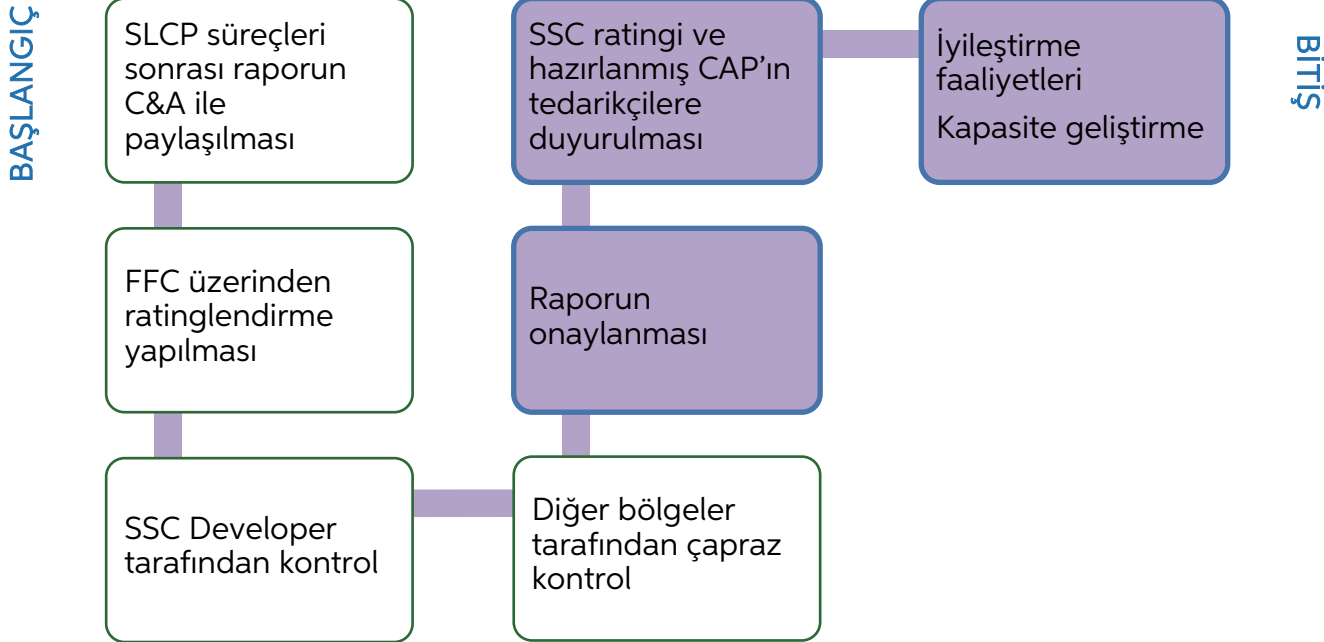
BAŞLANGIÇ

SLCP süreçleri sonrası raporun C&A ile paylaşılması

FFC üzerinden ratinglendirme yapılması

SSC Developer tarafından kontrol

Diğer bölgeler tarafından çapraz kontrol

Raporun onaylanması

SSC ratingi ve hazırlanmış CAP'ın tedarikçilere duyurulması

İyileştirme faaliyetleri

Kapasite geliştirme

BİTİŞ